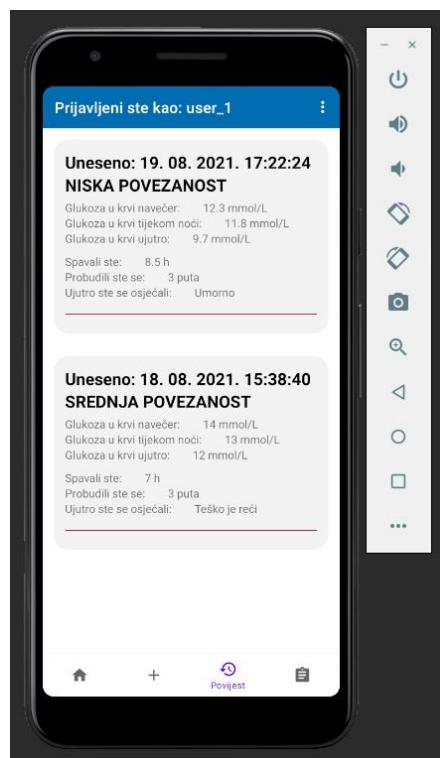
Prijavljeni ste kao: user_1

Uneseno: 19. 08. 2021. 17:22:24
NISKA POVEZANOST

Glukoza u krvi navečer: 12.3 mmol/L
Glukoza u krvi tijekom noći: 11.8 mmol/L
Glukoza u krvi ujutro: 9.7 mmol/L

Spavali ste: 8.5 h
Probudili ste se: 3 puta
Ujutro ste se osjećali: Umorno

Uneseno: 18. 08. 2021. 15:38:40
SREDNJA POVEZANOST

Glukoza u krvi navečer: 14 mmol/L
Glukoza u krvi tijekom noći: 13 mmol/L
Glukoza u krvi ujutro: 12 mmol/L

Spavali ste: 7 h
Probudili ste se: 3 puta
Ujutro ste se osjećali: Teško je reći

Povijest